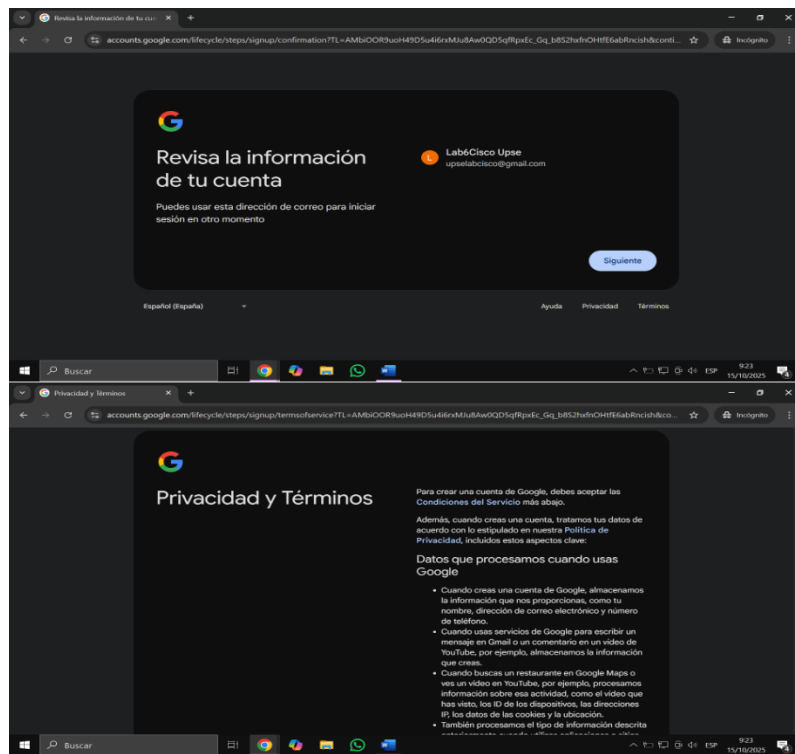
Revisa la información de tu cu ×
accounts.google.com/lifecycle/steps/signup/confirmation?TL=AMbiOOR9uoH49D5u4i6rxMJu8Aw0QD5qfRpxEc_Gq_b8S2hxfnOHtfE6abRncish&conti...
Incógnito

G
Revisa la información de tu cuenta
Puedes usar esta dirección de correo para iniciar sesión en otro momento

L Lab6Cisco Upse
upselabcisco@gmail.com

Siguiente

Español (España)
Ayuda Privacidad Términos

Buscar
ESP 9:23 15/10/2025

Privacidad y términos ×
accounts.google.com/lifecycle/steps/signup/termsofservice?TL=AMbiOOR9uoH49D5u4i6rxMJu8Aw0QD5qfRpxEc_Gq_b8S2hxfnOHtfE6abRncish&co...
Incógnito

G
Privacidad y Términos

Para crear una cuenta de Google, debes aceptar las Condiciones del Servicio más abajo.

Además, cuando creas una cuenta, tratamos tus datos de acuerdo con lo estipulado en nuestra Política de Privacidad, incluidos estos aspectos clave:

Datos que procesamos cuando usas Google

• Cuando creas una cuenta de Google, almacenamos la información que nos proporcionas, como tu nombre, dirección de correo electrónico y número de teléfono.
• Cuando usas servicios de Google para escribir un mensaje en Gmail o un comentario en un vídeo de YouTube, por ejemplo, almacenamos la información que creas.
• Cuando buscas un restaurante en Google Maps o ves un vídeo en YouTube, por ejemplo, procesamos información sobre esa actividad, como el vídeo que has visto, los ID de los dispositivos, las direcciones IP, los datos de las cookies y la ubicación.
• También procesamos el tipo de información descrita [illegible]

Buscar
ESP 9:23 15/10/2025